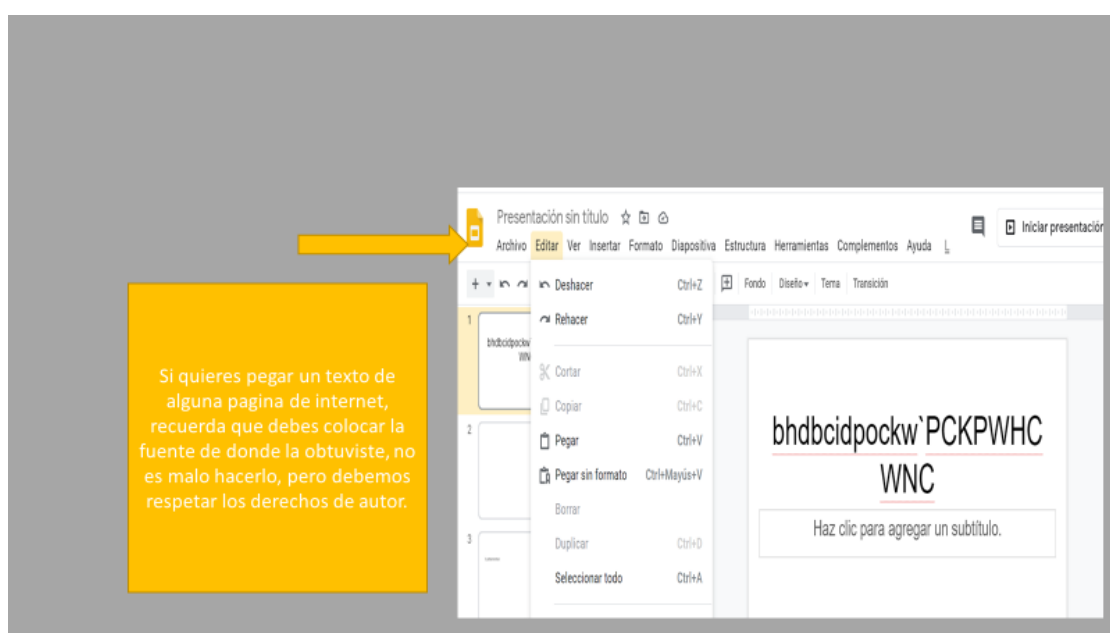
Si quieres pegar un texto de alguna pagina de internet, recuerda que debes colocar la fuente de donde la obtuviste, no es malo hacerlo, pero debemos respetar los derechos de autor.

Presentación sin título

Archivo Editar Ver Insertar Formato Diapositiva Estructura Herramientas Complementos Ayuda

Iniciar presentació

Fondo Diseño Tema Transición

Deshacer Ctrl+Z
Rehacer Ctrl+Y
Cortar Ctrl+X
Copiar Ctrl+C
Pegar Ctrl+V
Pegar sin formato Ctrl+Mayús+V
Borrar
Duplicar Ctrl+D
Seleccionar todo Ctrl+A

1
bhdbcidpockw WN
2
3

bhdbcidpockw`PCKPWHC WNC

Haz clic para agregar un subtítulo.